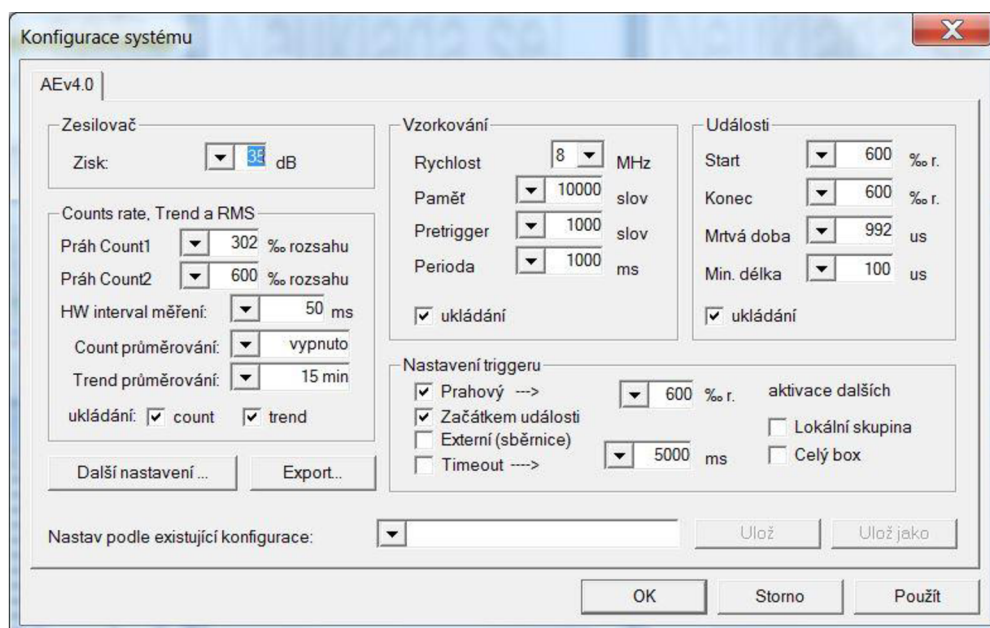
Konfigurace systému

X

AEv4.0

Zesilovač

Zisk: 35 dB

Counts rate, Trend a RMS

Práh Count1 302 ‰ rozsahu

Práh Count2 600 ‰ rozsahu

HW interval měření: 50 ms

Count průměrování: vypnuto

Trend průměrování: 15 min

ukládání: count trend

Další nastavení ...

Export...

Vzorkování

Rychlost 8 MHz

Paměť 10000 slov

Pretrigger 1000 slov

Perioda 1000 ms

ukládání

Události

Start 600 ‰ r.

Konec 600 ‰ r.

Mrtvá doba 992 us

Min. délka 100 us

ukládání

Nastavení triggeru

Prahový --->

600 ‰ r.

aktivace dalších

Začátkem události

Externí (sběrnice)

Lokální skupina

Timeout ---->

5000 ms

Celý box

Nastav podle existující konfigurace:

Ulož

Ulož jako

OK

Storno

Použít